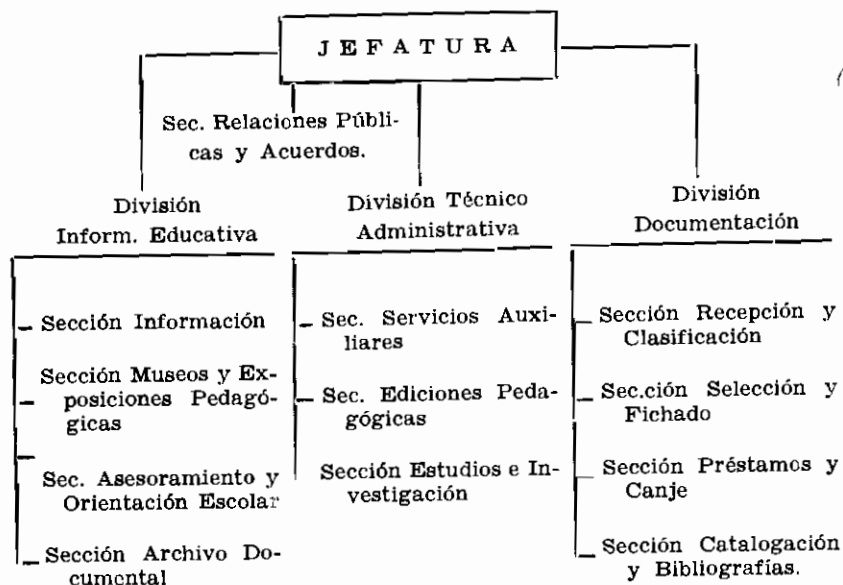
JEFATURA

Sec. Relaciones Públicas y Acuerdos.

División Inform. Educativa

Sección Información

Sección Museos y Exposiciones Pedagógicas

Sec. Asesoramiento y Orientación Escolar

Sección Archivo Documental

División Técnico Administrativa

Sec. Servicios Auxiliares

Sec. Ediciones Pedagógicas

Sección Estudios e Investigación

División Documentación

Sección Recepción y Clasificación

Sec.ción Selección y Fichado

Sección Préstamos y Canje

Sección Catalogación y Bibliografías.